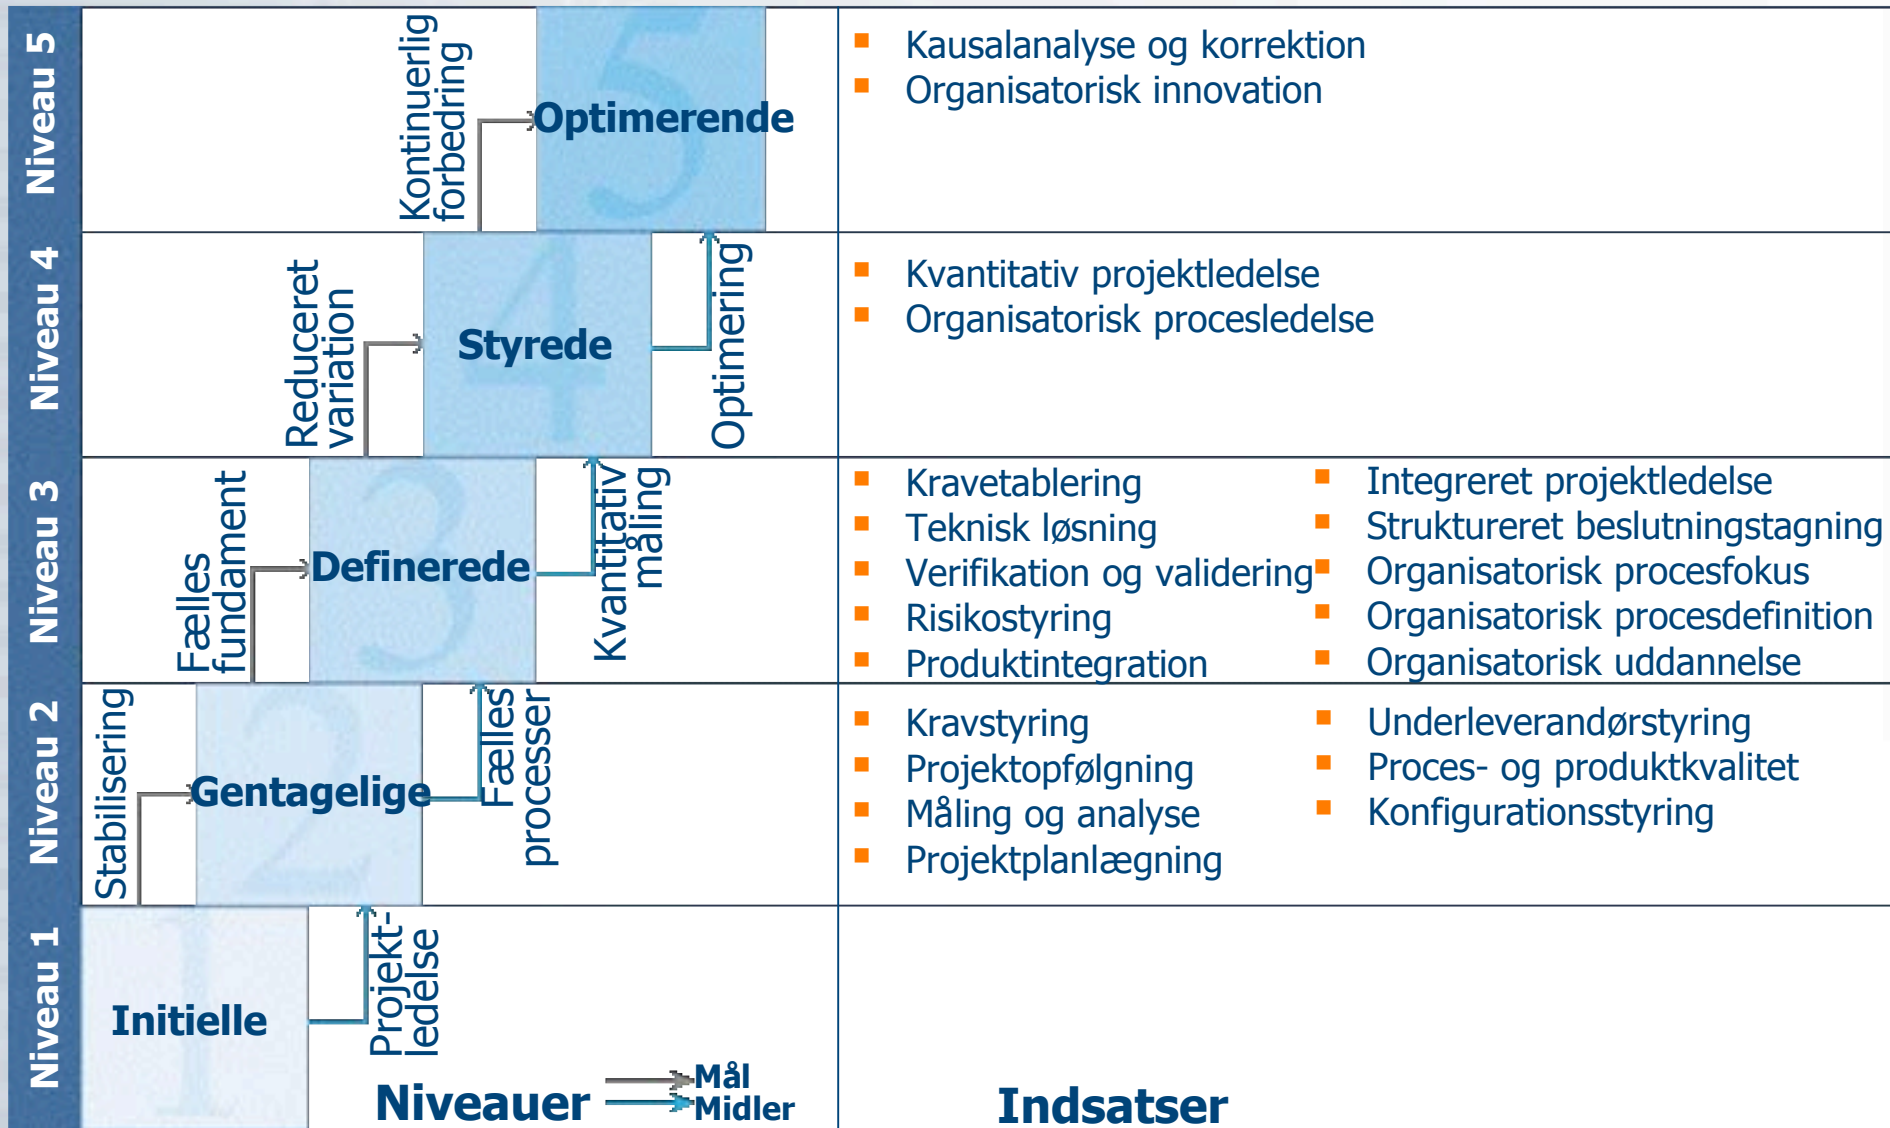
Niveau 5

Kontinuerlig forbedring

Optimerende

Kausalanalyse og korrektion
Organisatorisk innovation

Niveau 4

Reduceret variation

Styrede

Optimering

Kvantitativ projektledelse
Organisatorisk procesledelse

Niveau 3

Fælles fundament

Definerede

Kvantitativ måling

Kravetablering
Teknisk løsning
Verifikation og validering
Risikostyring
Produktintegration

Integreret projektledelse
Struktureret beslutningstagning
Organisatorisk procesfokus
Organisatorisk procesdefinition
Organisatorisk uddannelse

Niveau 2

Stabilisering

Gentagelige

Fælles processer

Kravstyring
Projektopfølgning
Måling og analyse
Projektplanlægning

Underleverandørstyring
Proces- og produktkvalitet
Konfigurationsstyring

Niveau 1

Initielle

Projektledelse

Niveauer

Mål
Midler

Indsatser